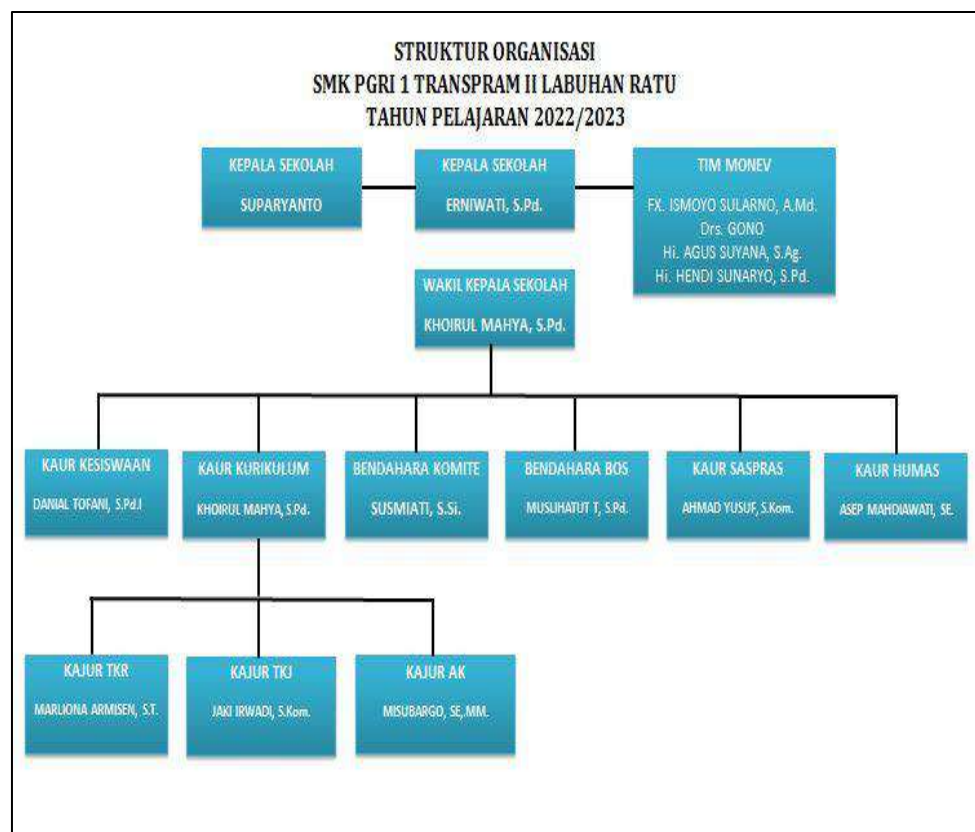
STRUKTUR ORGANISASI
SMK PGRI 1 TRANSPRAM II LABUHAN RATU
TAHUN PELAJARAN 2022/2023

KEPALA SEKOLAH
SUPARYANTO

KEPALA SEKOLAH
ERNIWATI, S.Pd.

TIM MONEV
FX. ISMOYO SULARNO, A.Md.
Drs. GONO
Hi. AGUS SUYANA, S.Ag.
Hi. HENDI SUNARYO, S.Pd.

WAKIL KEPALA SEKOLAH
KHOIRUL MAHYA, S.Pd.

KAUR KESISWAAN
DANIAL TOFANI, S.Pd.I

KAUR KURIKULUM
KHOIRUL MAHYA, S.Pd.

BENDAHARA KOMITE
SUSMIATI, S.Si.

BENDAHARA BOS
MUSLIHATUT T, S.Pd.

KAUR SASPRAS
AHMAD YUSUF, S.Kom.

KAUR HUMAS
ASEP MAHDIAWATI, SE.

KAJUR TKR
MARLIONA ARMISEN, S.T.

KAJUR TKJ
JAKI IRWADI, S.Kom.

KAJUR AK
MISUBARGO, SE, MM.